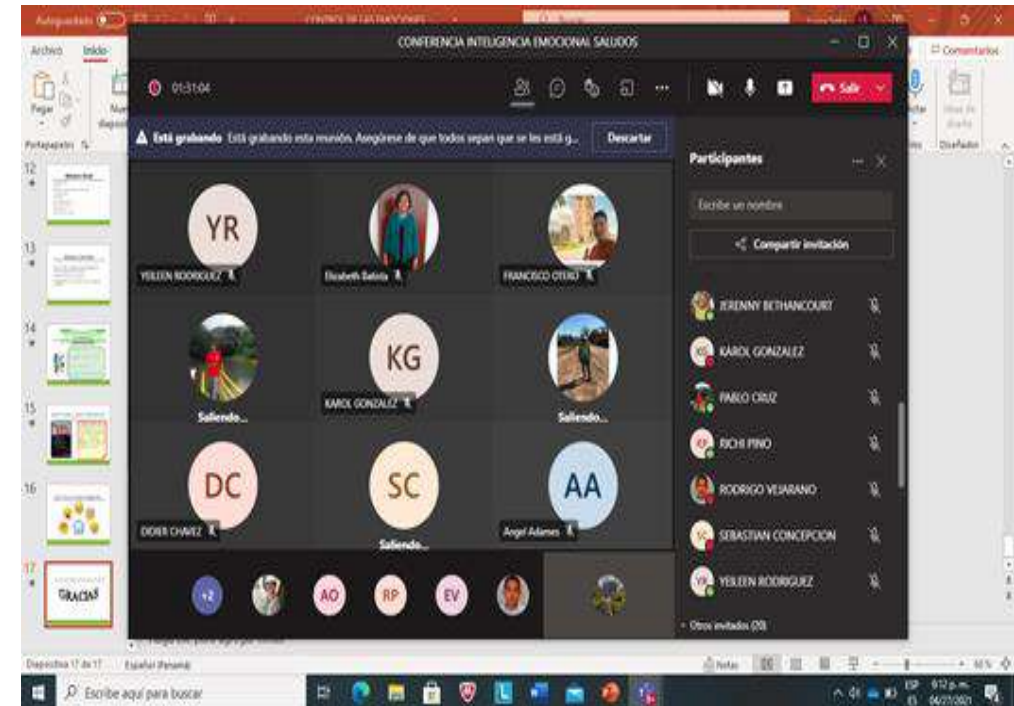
Autoguardado
CONTROL DE LAS EMOCIONES

Archivo Inicio
Comentarios
Pegar
Portapapeles
Diseñador

CONFERENCIA INTELIGENCIA EMOCIONAL SALUDOS

01:31:04

Salir

Está grabando Está grabando esta reunión. Asegúrese de que todos sepan que se les está g... Descartar

YR
YEILEEN RODRIGUEZ
Elizabeth Batista
FRANCISCO OTERO
Saliendo...
KG
KAROL GONZALEZ
Saliendo...
DC
DIDIER CHAVEZ
SC
Saliendo...
AA
Angel Adames

+2
AO
RP
EV

Participantes
Escribe un nombre
Compartir invitación
JERENNY BETHANCOURT
KAROL GONZALEZ
PABLO CRUZ
RICHI PINO
RODRIGO VEJARANO
SEBASTIAN CONCEPCION
YEILEEN RODRIGUEZ
Otros invitados (20)

12
13
14
15
16
17
GRACIAS

Diapositiva 17 de 17
Español (Panamá)
Notas
60 %

Escribe aquí para buscar
ESP
9:12 p. m.
04/27/2021